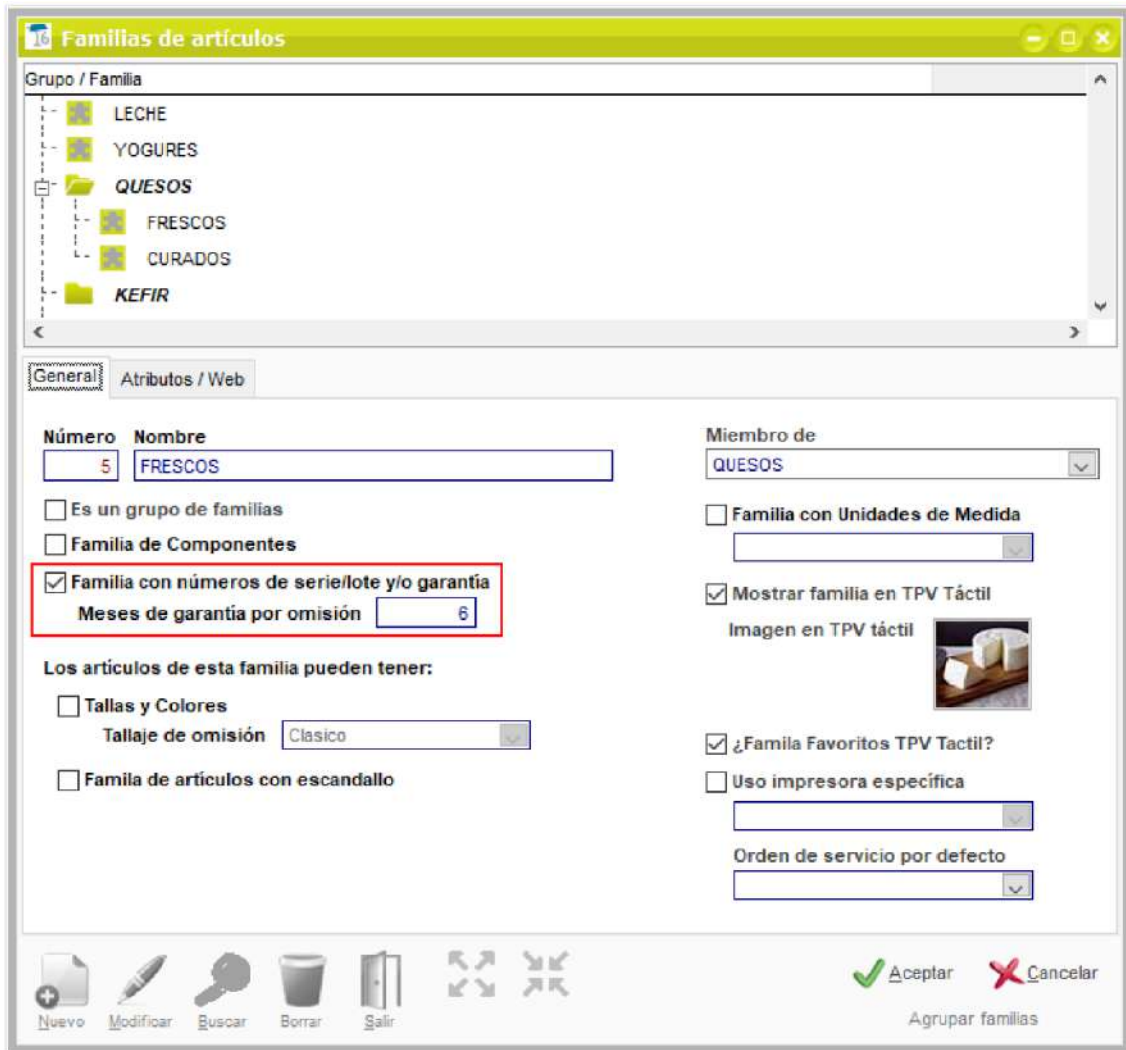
Familias de artículos

Grupo / Familia

LECHE

YOGURES

QUESOS

FRESCOS

CURADOS

KEFIR

General

Atributos / Web

Número

Nombre

5

FRESCOS

Es un grupo de familias

Familia de Componentes

Familia con números de serie/lote y/o garantía

Meses de garantía por omisión

6

Los artículos de esta familia pueden tener:

Tallas y Colores

Tallaje de omisión

Clasico

Famila de artículos con escandallo

Miembro de

QUESOS

Familia con Unidades de Medida

Mostrar familia en TPV Táctil

Imagen en TPV táctil

¿Famila Favoritos TPV Tactil?

Uso impresora específica

Orden de servicio por defecto

Nuevo

Modificar

Buscar

Borrar

Salir

Aceptar

Cancelar

Agrupar familias